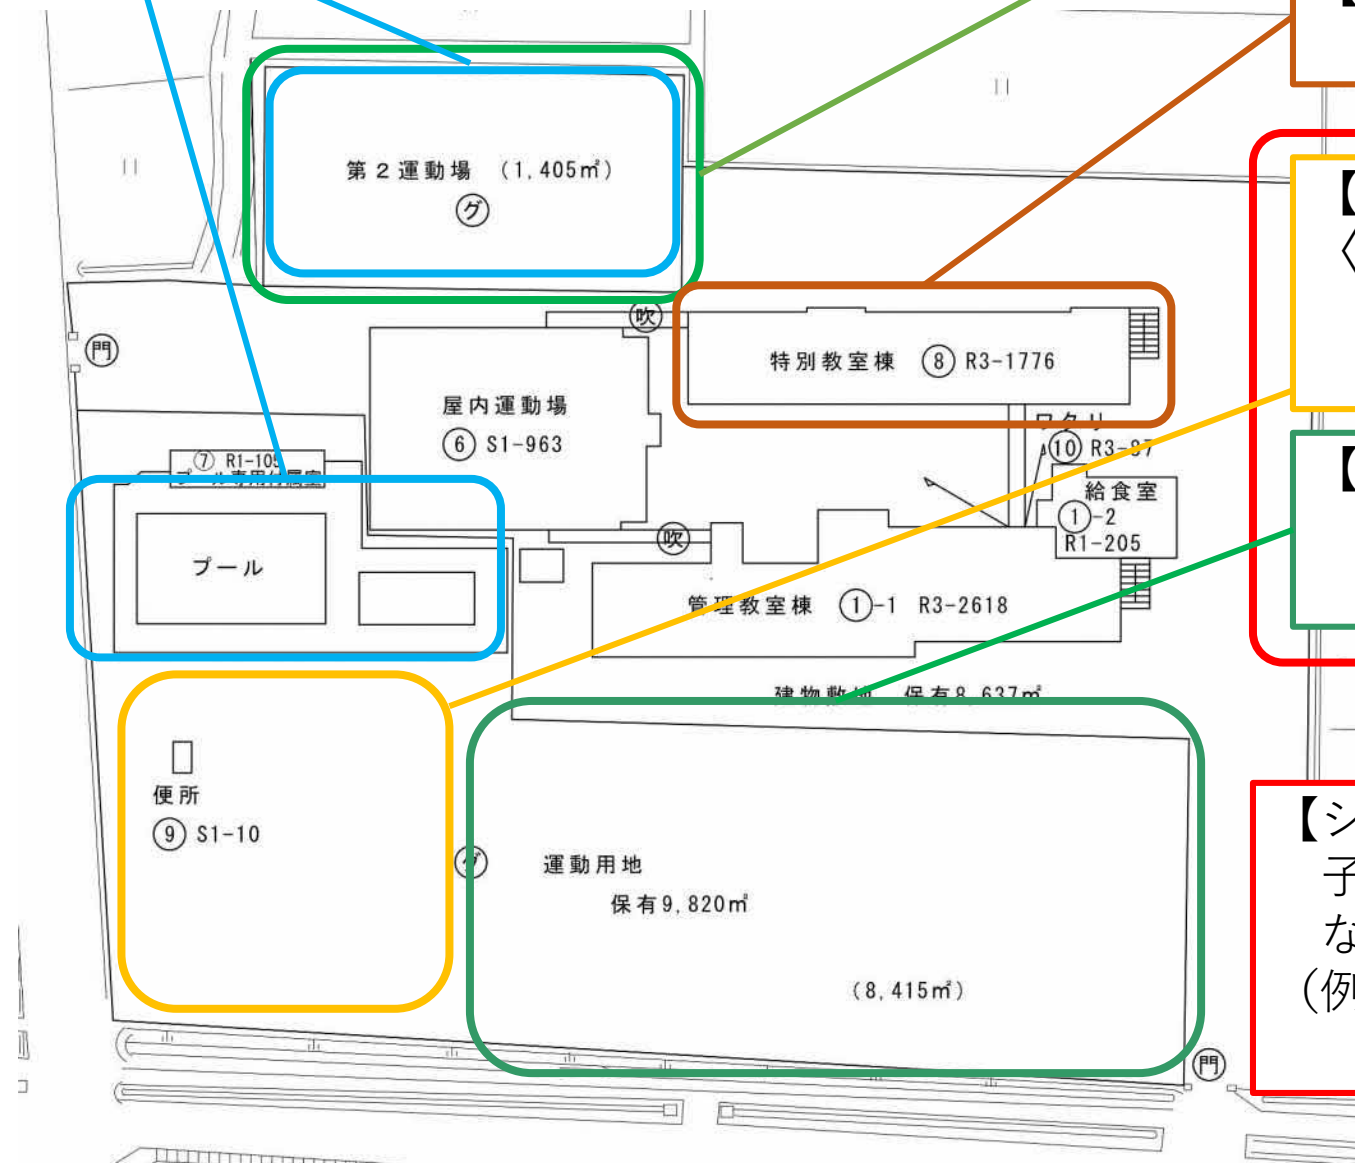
第２運動場　(1,405㎡)
グ

門

吹

特別教室棟　⑧ R3-1776

屋内運動場
⑥ S1-963

ワタリ
⑩ R3-37

⑦ R1-105
プール専用付属室

給食室
①-2
R1-205

吹

プール

管理教室棟　①-1　R3-2618

建物敷地　保有8,637㎡

便所
⑨ S1-10

グ

運動用地
保有9,820㎡

(8,415㎡)

門

【
〈

【

【シ
子
な
(例